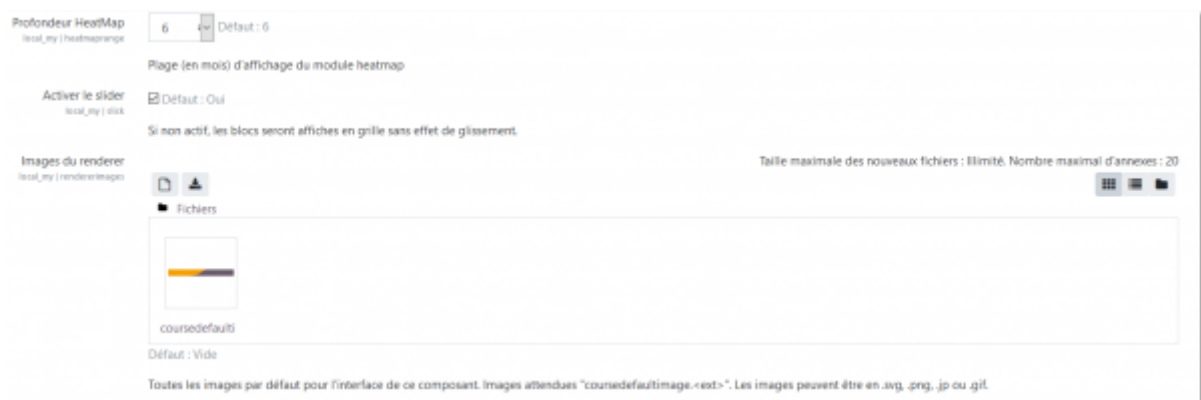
Profondeur HeatMap
local_my | heatmaprange

6

Défaut : 6

Plage (en mois) d'affichage du module heatmap

Activer le slider
local_my | slick

Défaut : Oui

Si non actif, les blocs seront affiches en grille sans effet de glissement.

Images du renderer
local_my | rendererimages

Taille maximale des nouveaux fichiers : Illimité. Nombre maximal d'annexes : 20

Fichiers

coursedefaulti

Défaut : Vide

Toutes les images par défaut pour l'interface de ce composant. Images attendues "coursedefaultimage.<ext>". Les images peuvent être en .svg, .png, .jp ou .gif.